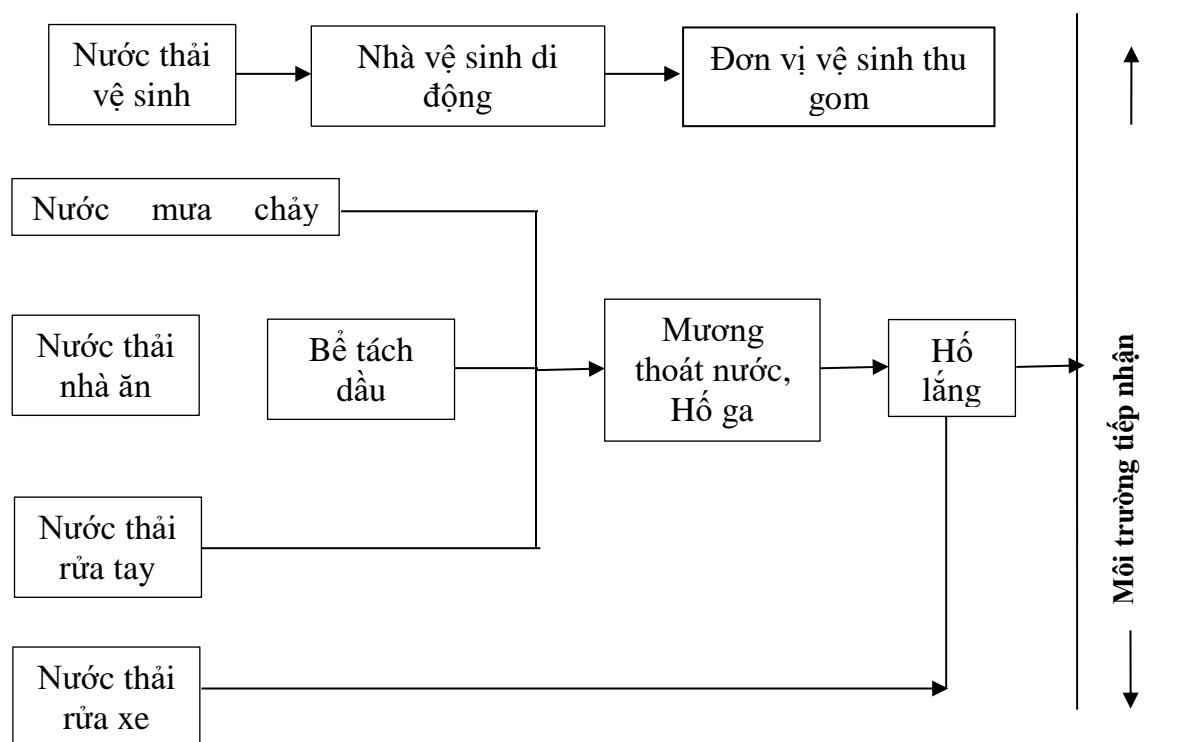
Nước thải vệ sinh

Nhà vệ sinh di động

Đơn vị vệ sinh thu gom

Nước mưa chảy

Nước thải nhà ăn

Bể tách dầu

Mương thoát nước, Hố ga

Hố lắng

Nước thải rửa tay

Nước thải rửa xe

Môi trường tiếp nhận